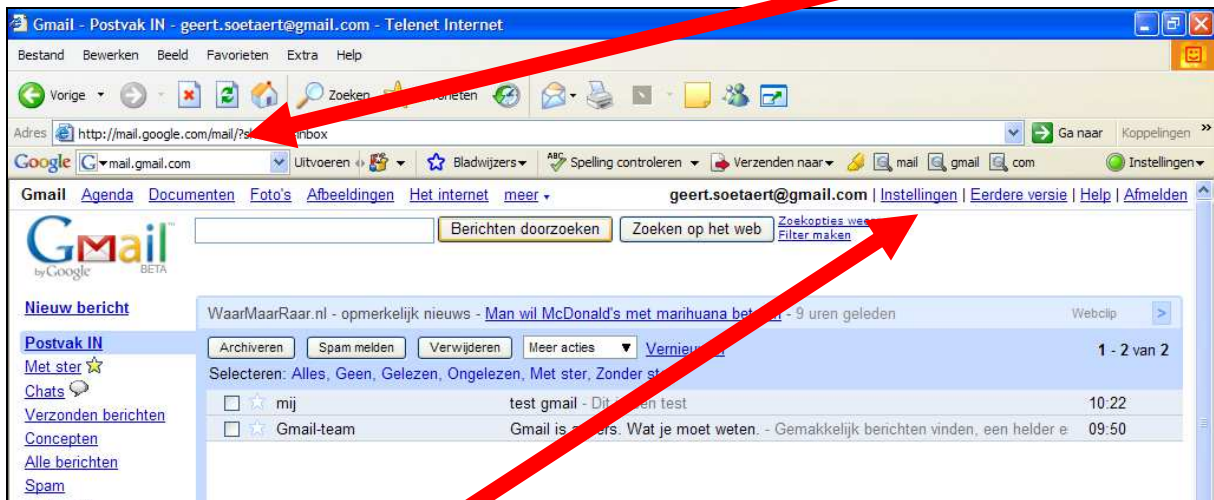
Gmail - Postvak IN - geert.soetaert@gmail.com - Telenet Internet

Bestand Bewerken Beeld Favorieten Extra Help

Vorige Zoeken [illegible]orieten

Adres http://mail.google.com/mail/?s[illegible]inbox Ga naar Koppelingen »

Google mail.gmail.com Uitvoeren Bladwijzers Spelling controleren Verzenden naar mail gmail com Instellingen

Gmail Agenda Documenten Foto's Afbeeldingen Het internet meer geert.soetaert@gmail.com | Instellingen | Eerdere versie | Help | Afmelden

Gmail by Google BETA

Berichten doorzoeken Zoeken op het web Zoekopties wee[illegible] Filter maken

Nieuw bericht

WaarMaarRaar.nl - opmerkelijk nieuws - Man wil McDonald's met marihuana bet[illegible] - 9 uren geleden Webclip

Postvak IN
Met ster
Chats
Verzonden berichten
Concepten
Alle berichten
Spam

Archiveren Spam melden Verwijderen Meer acties Vernieu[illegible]

1 - 2 van 2

Selecteren: Alles, Geen, Gelezen, Ongelezen, Met ster, Zonder st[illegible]

| | | | |
|---|---|---|---|
| | mij | test gmail - Dit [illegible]en test | 10:22 |
| | Gmail-team | Gmail is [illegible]ers. Wat je moet weten. - Gemakkelijk berichten vinden, een helder e | 09:50 |